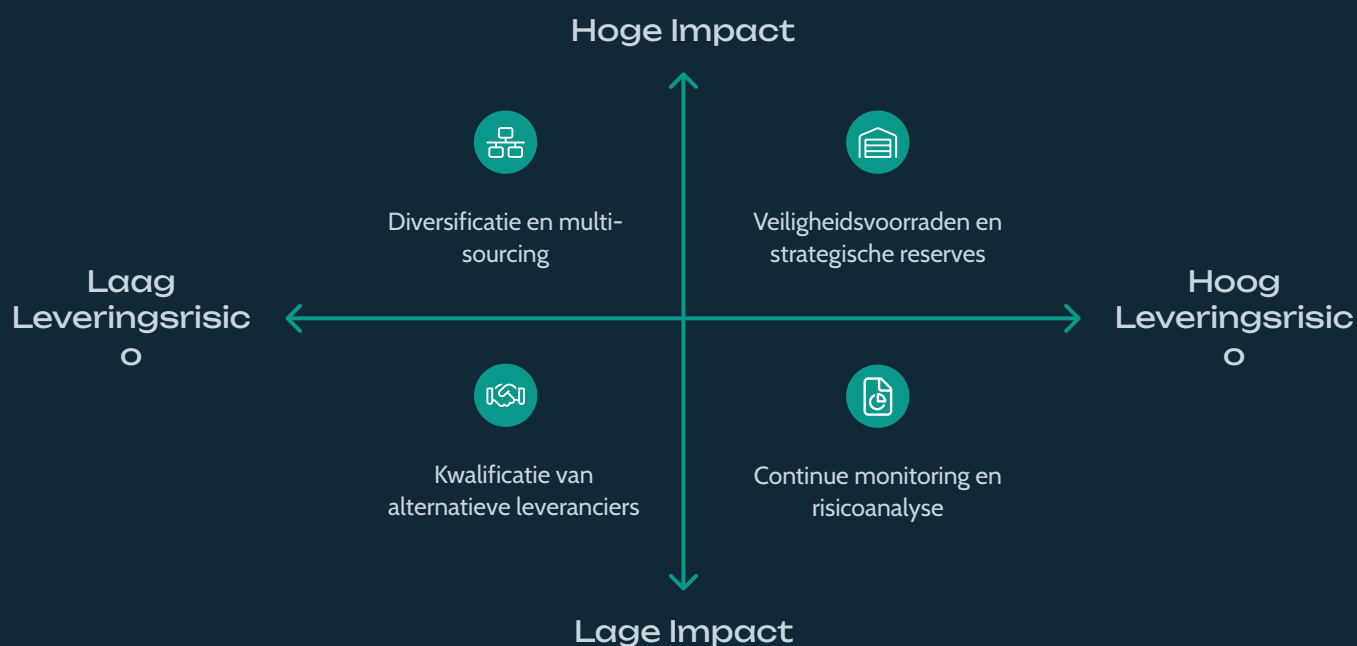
Hoge Impact

Diversificatie en multi-sourcing

Veiligheidsvoorraden en strategische reserves

Laag Leveringsrisico

Hoog Leveringsrisico

Kwalificatie van alternatieve leveranciers

Continue monitoring en risicoanalyse

Lage Impact